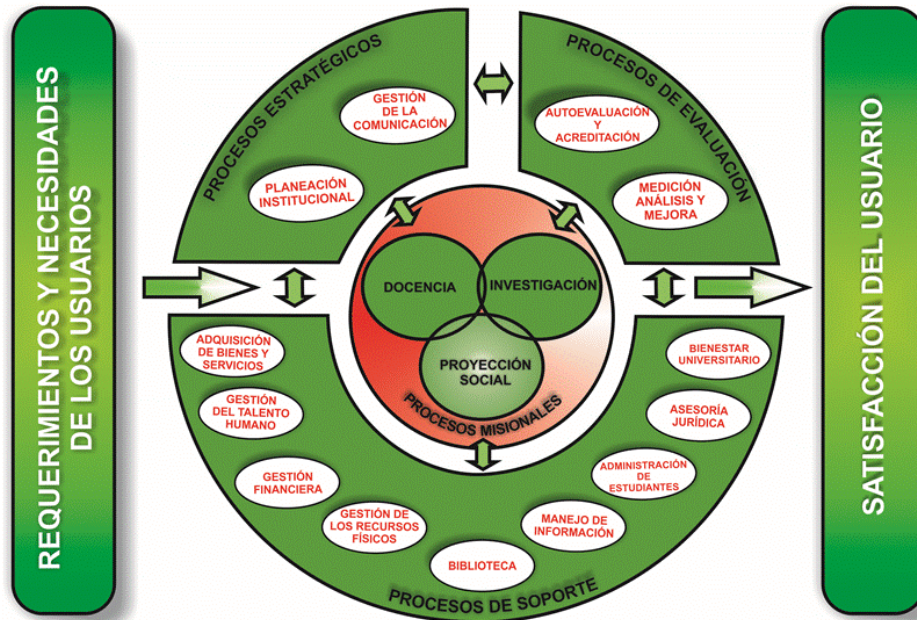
REQUERIMIENTOS Y NECESIDADES DE LOS USUARIOS

PROCESOS ESTRATÉGICOS

GESTIÓN DE LA COMUNICACIÓN

PLANEACIÓN INSTITUCIONAL

PROCESOS DE EVALUACIÓN

AUTOEVALUACIÓN Y ACREDITACIÓN

MEDICIÓN ANÁLISIS Y MEJORA

DOCENCIA

INVESTIGACIÓN

PROYECCIÓN SOCIAL

PROCESOS MISIONALES

ADQUISICIÓN DE BIENES Y SERVICIOS

GESTIÓN DEL TALENTO HUMANO

GESTIÓN FINANCIERA

GESTIÓN DE LOS RECURSOS FÍSICOS

BIBLIOTECA

MANEJO DE INFORMACIÓN

ADMINISTRACIÓN DE ESTUDIANTES

ASESORÍA JURÍDICA

BIENESTAR UNIVERSITARIO

PROCESOS DE SOPORTE

SATISFACCIÓN DEL USUARIO